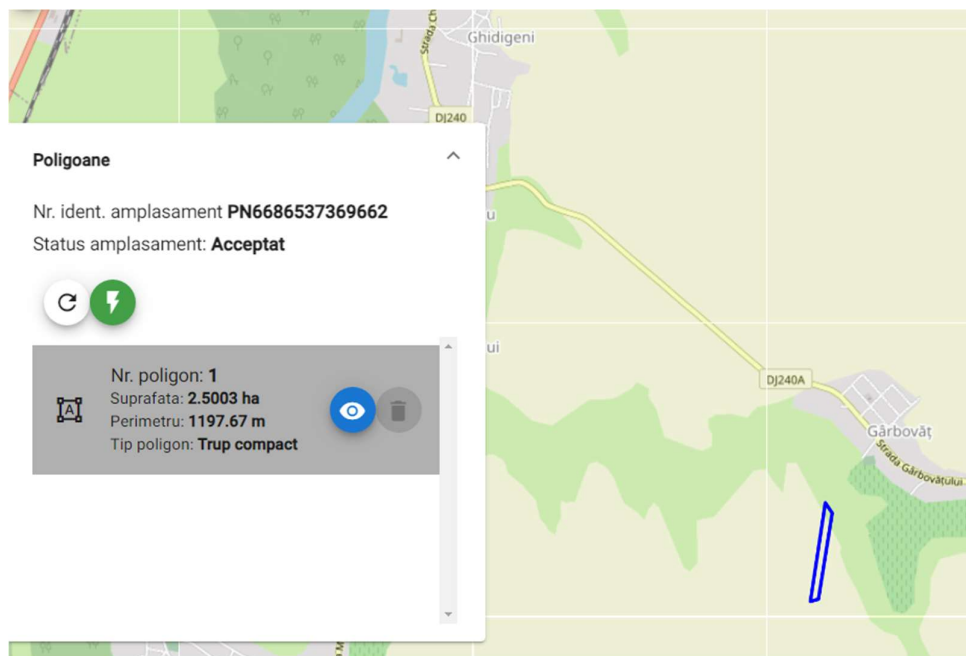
Ghidigeni

Strada Ch

DJ240

Poligoane

Nr. ident. amplasament **PN6686537369662**

Status amplasament: **Acceptat**

u

ui

Nr. poligon: **1**

Suprafata: **2.5003 ha**

Perimetru: **1197.67 m**

Tip poligon: **Trup compact**

DJ240A

Gârbovăț

Strada Gârbovățului